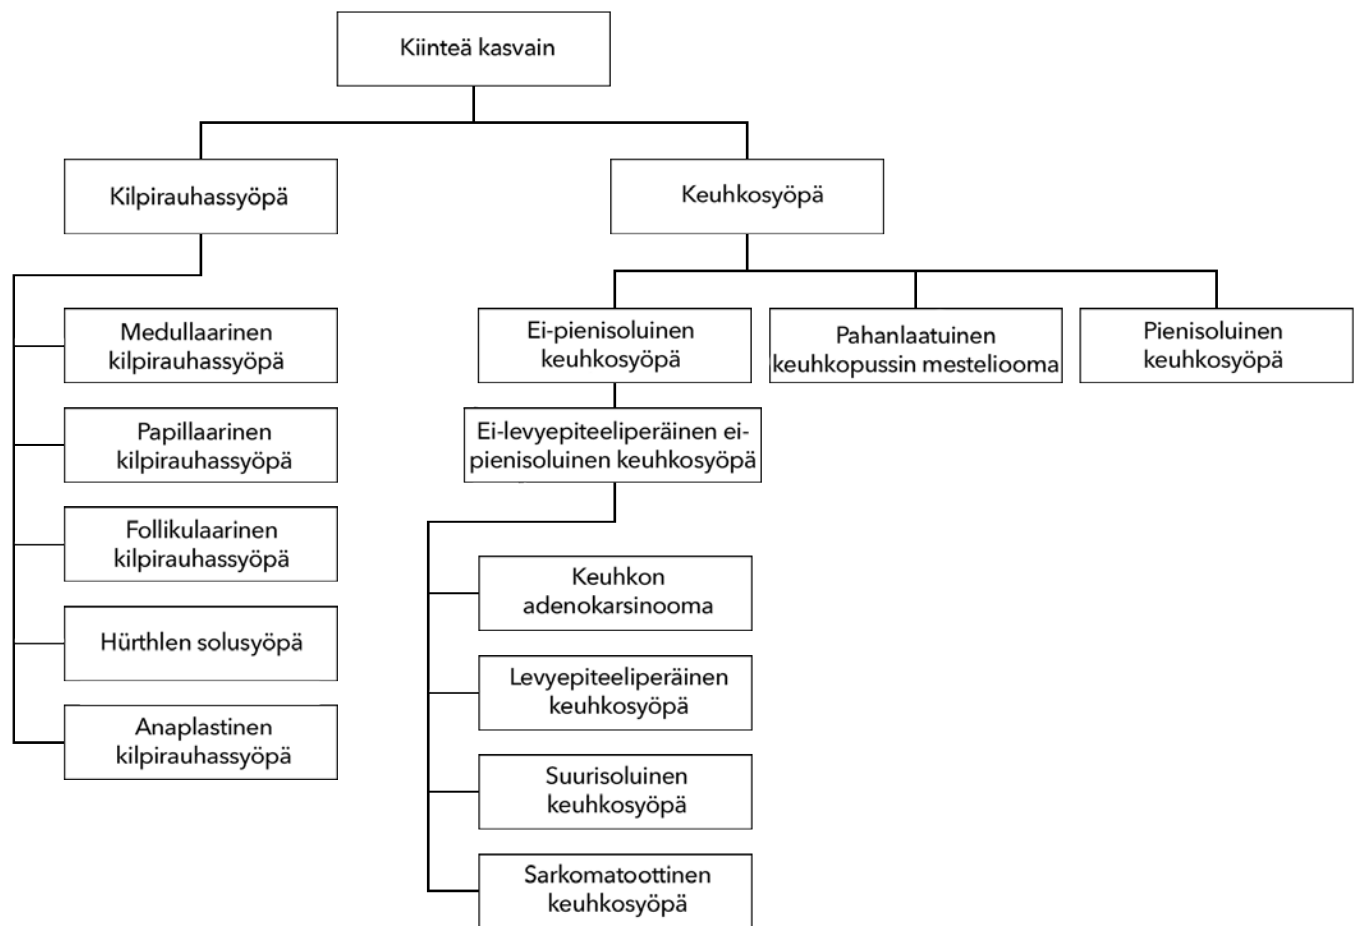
Kiinteä kasvain

Kilpirauhassyöpä

Medullaarinen kilpirauhassyöpä

Papillaarinen kilpirauhassyöpä

Follikulaarinen kilpirauhassyöpä

Hürthlen solusyöpä

Anaplastinen kilpirauhassyöpä

Keuhkosyöpä

Ei-pienisoluinen keuhkosyöpä

Pahanlaatuinen keuhkopussin mesteliooma

Pienisoluinen keuhkosyöpä

Ei-levyepiteeliperäinen eipienisoluinen keuhkosyöpä

Keuhkon adenokarsinooma

Levyepiteeliperäinen keuhkosyöpä

Suurisoluinen keuhkosyöpä

Sarkomatoottinen keuhkosyöpä